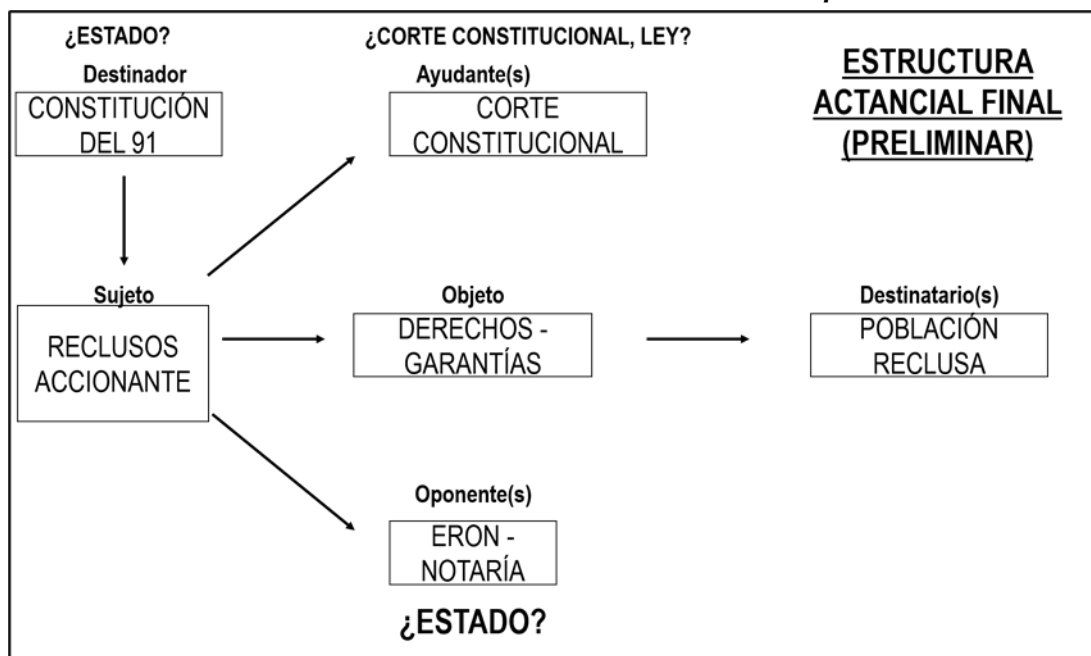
¿ESTADO?

Destinador

CONSTITUCIÓN DEL 91

¿CORTE CONSTITUCIONAL, LEY?

Ayudante(s)

CORTE CONSTITUCIONAL

ESTRUCTURA ACTANCIAL FINAL (PRELIMINAR)

Sujeto

RECLUSOS ACCIONANTE

Objeto

DERECHOS - GARANTÍAS

Destinatario(s)

POBLACIÓN RECLUSA

Oponente(s)

ERON - NOTARÍA

¿ESTADO?